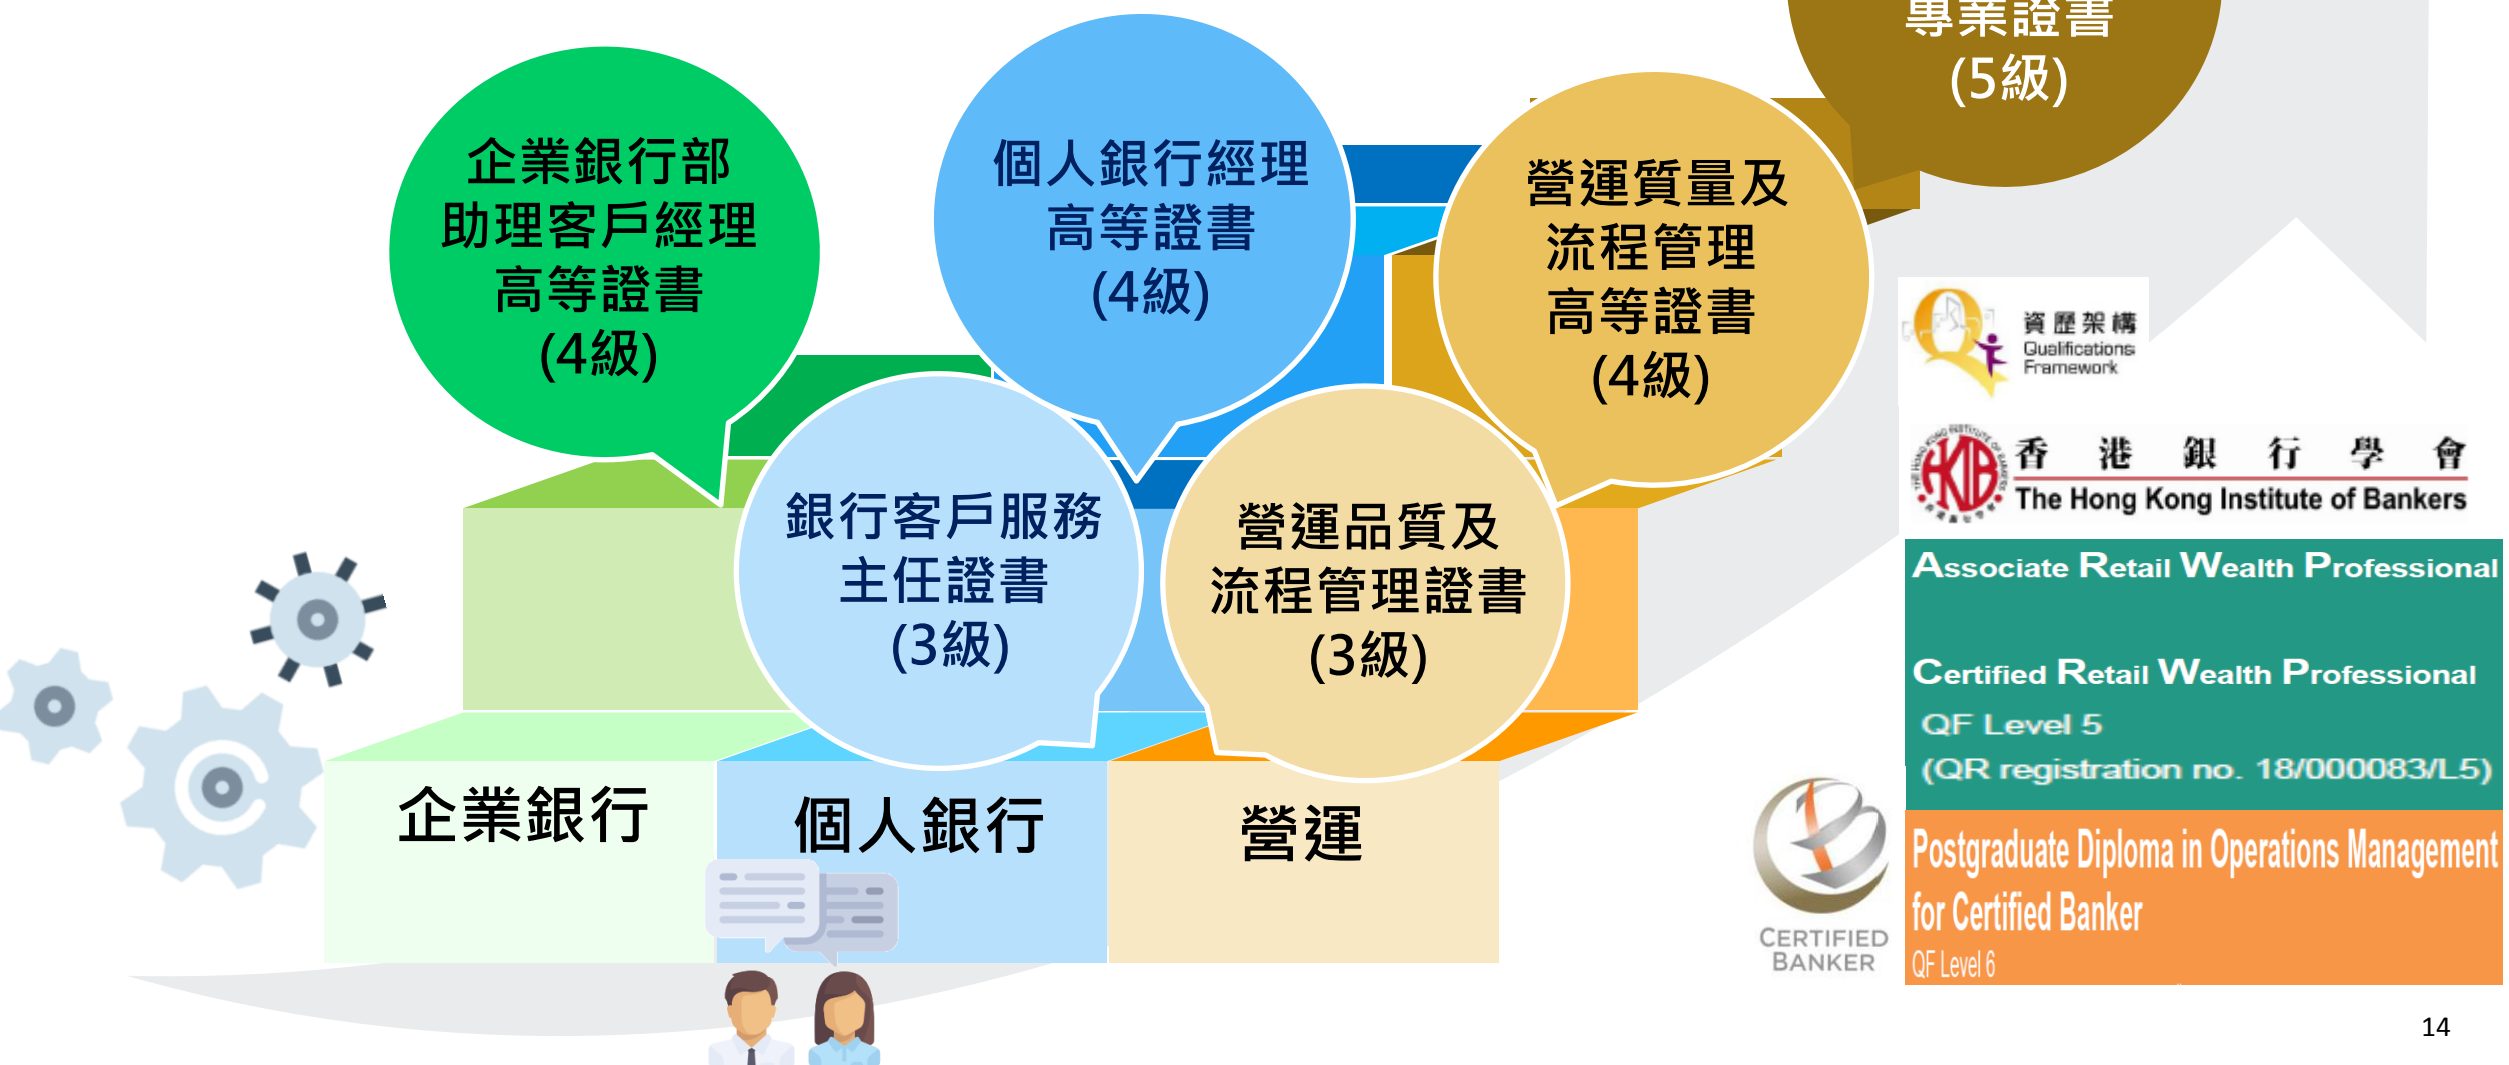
專業證書
(5級)

企業銀行部
助理客戶經理
高等證書
(4級)

個人銀行經理
高等證書
(4級)

營運質量及
流程管理
高等證書
(4級)

銀行客戶服務
主任證書
(3級)

營運品質及
流程管理證書
(3級)

企業銀行

個人銀行

營運

資歷架構
Qualifications Framework

香港銀行學會
The Hong Kong Institute of Bankers

Associate Retail Wealth Professional

Certified Retail Wealth Professional
QF Level 5
(QR registration no. 18/000083/L5)

CERTIFIED BANKER

Postgraduate Diploma in Operations Management for Certified Banker
QF Level 6

14